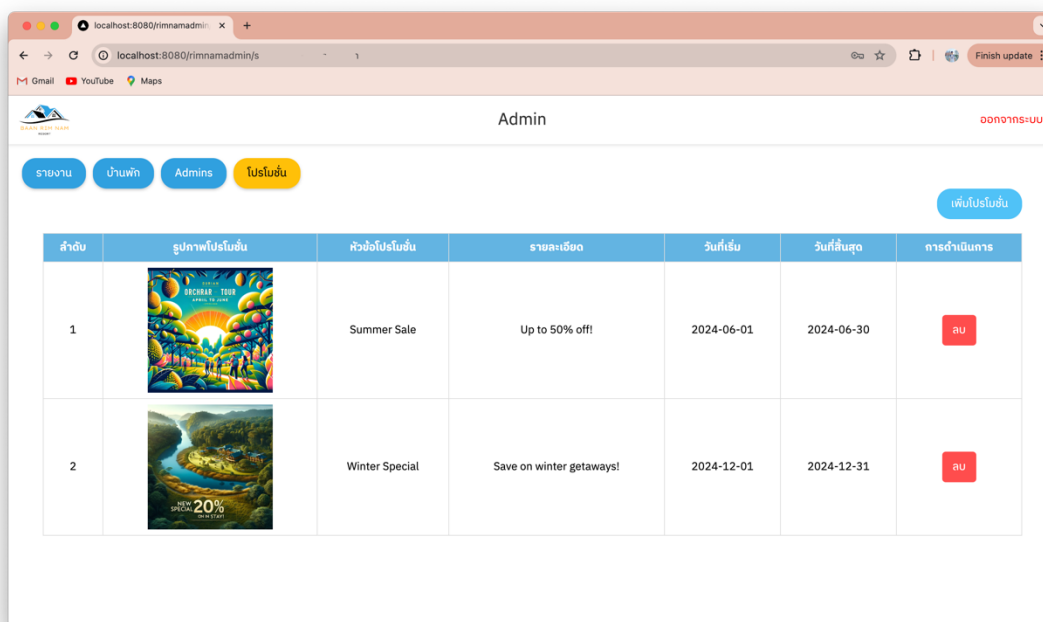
localhost:8080/rimnamadmin ×
+

localhost:8080/rimnamadmin/s

Finish update

Gmail YouTube Maps

BAAN RIM NAM

Admin

ออกจากระบบ

รายงาน บ้านพัก Admins โปรโมชั่น

เพิ่มโปรโมชั่น

| ลำดับ | รูปภาพโปรโมชั่น | หัวข้อโปรโมชั่น | รายละเอียด | วันที่เริ่ม | วันที่สิ้นสุด | การดำเนินการ |
|---|---|---|---|---|---|---|
| 1 | ORCHARD TOUR APRIL TO JUNE | Summer Sale | Up to 50% off! | 2024-06-01 | 2024-06-30 | ลบ |
| 2 | NEW SPECIAL 20% | Winter Special | Save on winter getaways! | 2024-12-01 | 2024-12-31 | ลบ |